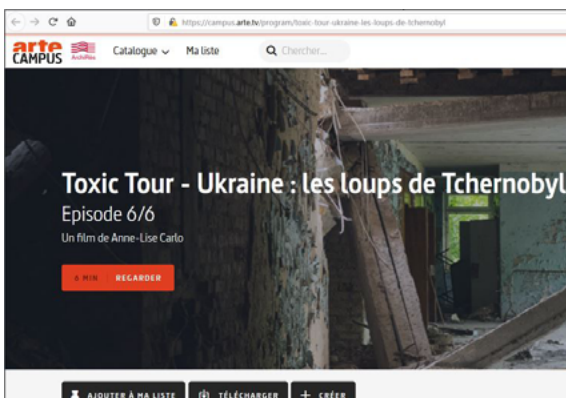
https://campus.arte.tv/program/toxic-tour-ukraine-les-loups-de-tchernobyl

arte CAMPUS

Catalogue Ma liste Chercher...

Toxic Tour - Ukraine : les loups de Tchernobyl

Episode 6/6

Un film de Anne-Lise Carlo

6 MIN REGARDER

AJOUTER À MA LISTE TÉLÉCHARGER + CRÉER